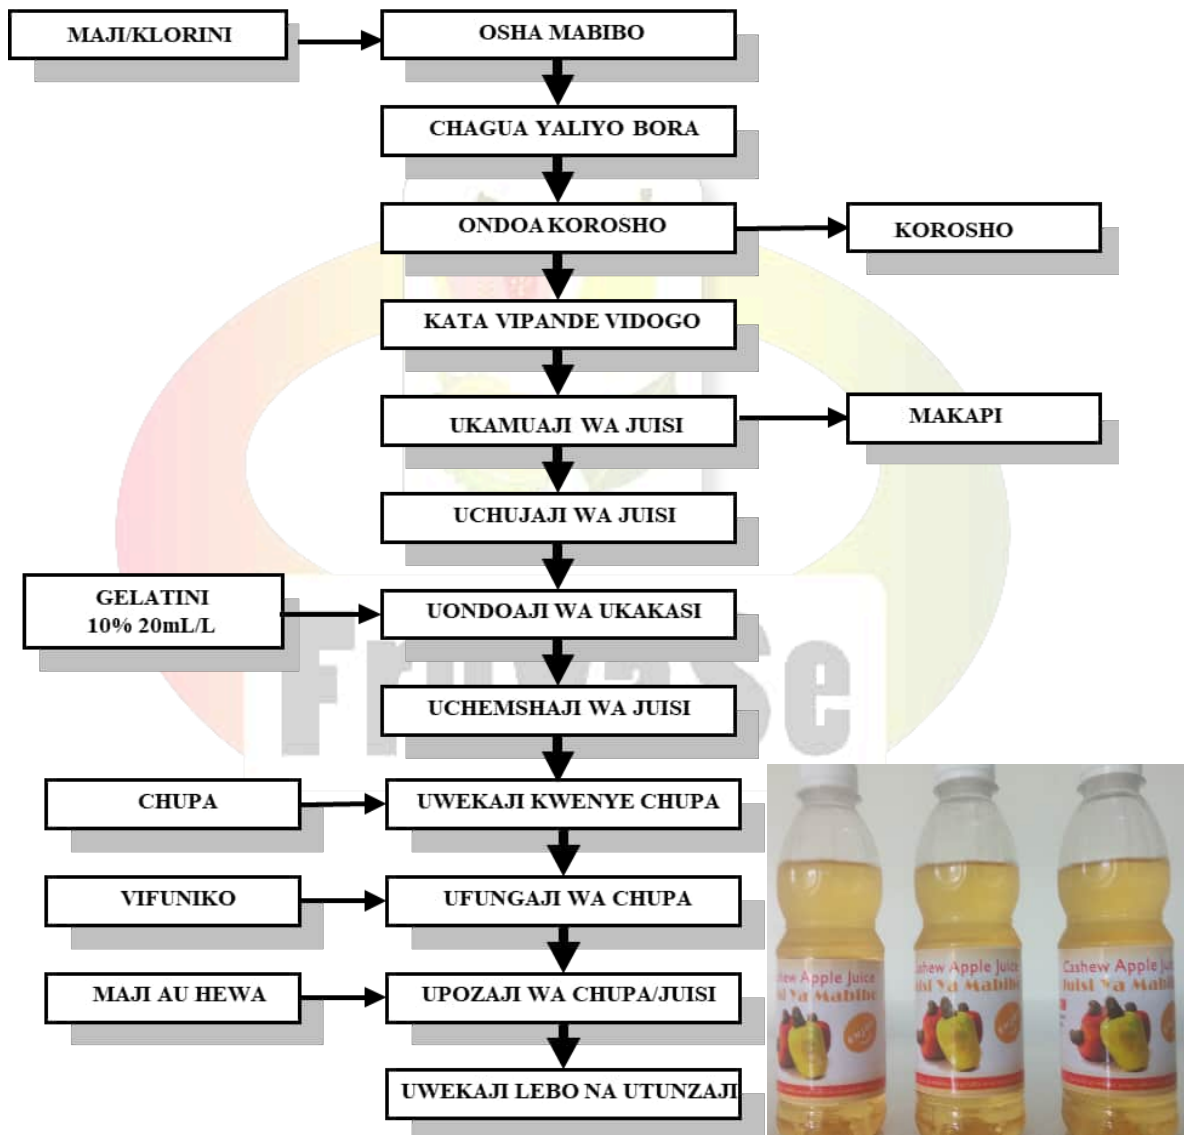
MAJI/KLORINI

OSHA MABIBO

CHAGUA YALIYO BORA

ONDOA KOROSHO

KOROSHO

KATA VIPANDE VIDOGO

UKAMUAJI WA JUISI

MAKAPI

UCHUJAJI WA JUISI

GELATINI
10% 20mL/L

UONDOAJI WA UKAKASI

UCHEMSHAJI WA JUISI

CHUPA

UWEKAJI KWENYE CHUPA

VIFUNIKO

UFUNGAJI WA CHUPA

MAJI AU HEWA

UPOZAJI WA CHUPA/JUISI

UWEKAJI LEBO NA UTUNZAJI

Fruvase

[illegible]ew Apple Juice
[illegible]i Ya Mabibo

Cashew Apple Juice
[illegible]isi Ya Mabibo

Cashew Apple Ju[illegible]
Juisi Ya Mabi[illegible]